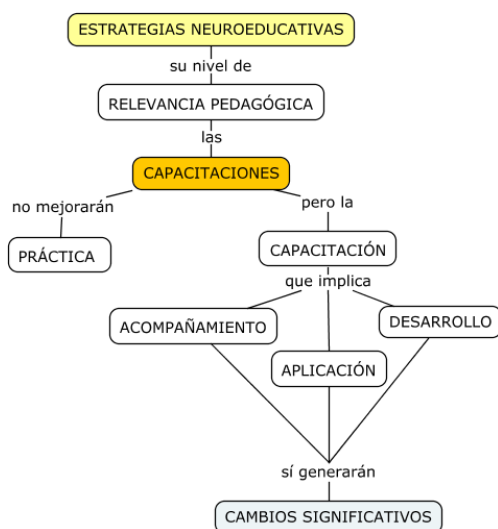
ESTRATEGIAS NEUROEDUCATIVAS

su nivel de

RELEVANCIA PEDAGÓGICA

las

CAPACITACIONES

no mejorarán

PRÁCTICA

pero la

CAPACITACIÓN

que implica

ACOMPAÑAMIENTO

DESARROLLO

APLICACIÓN

sí generarán

CAMBIOS SIGNIFICATIVOS